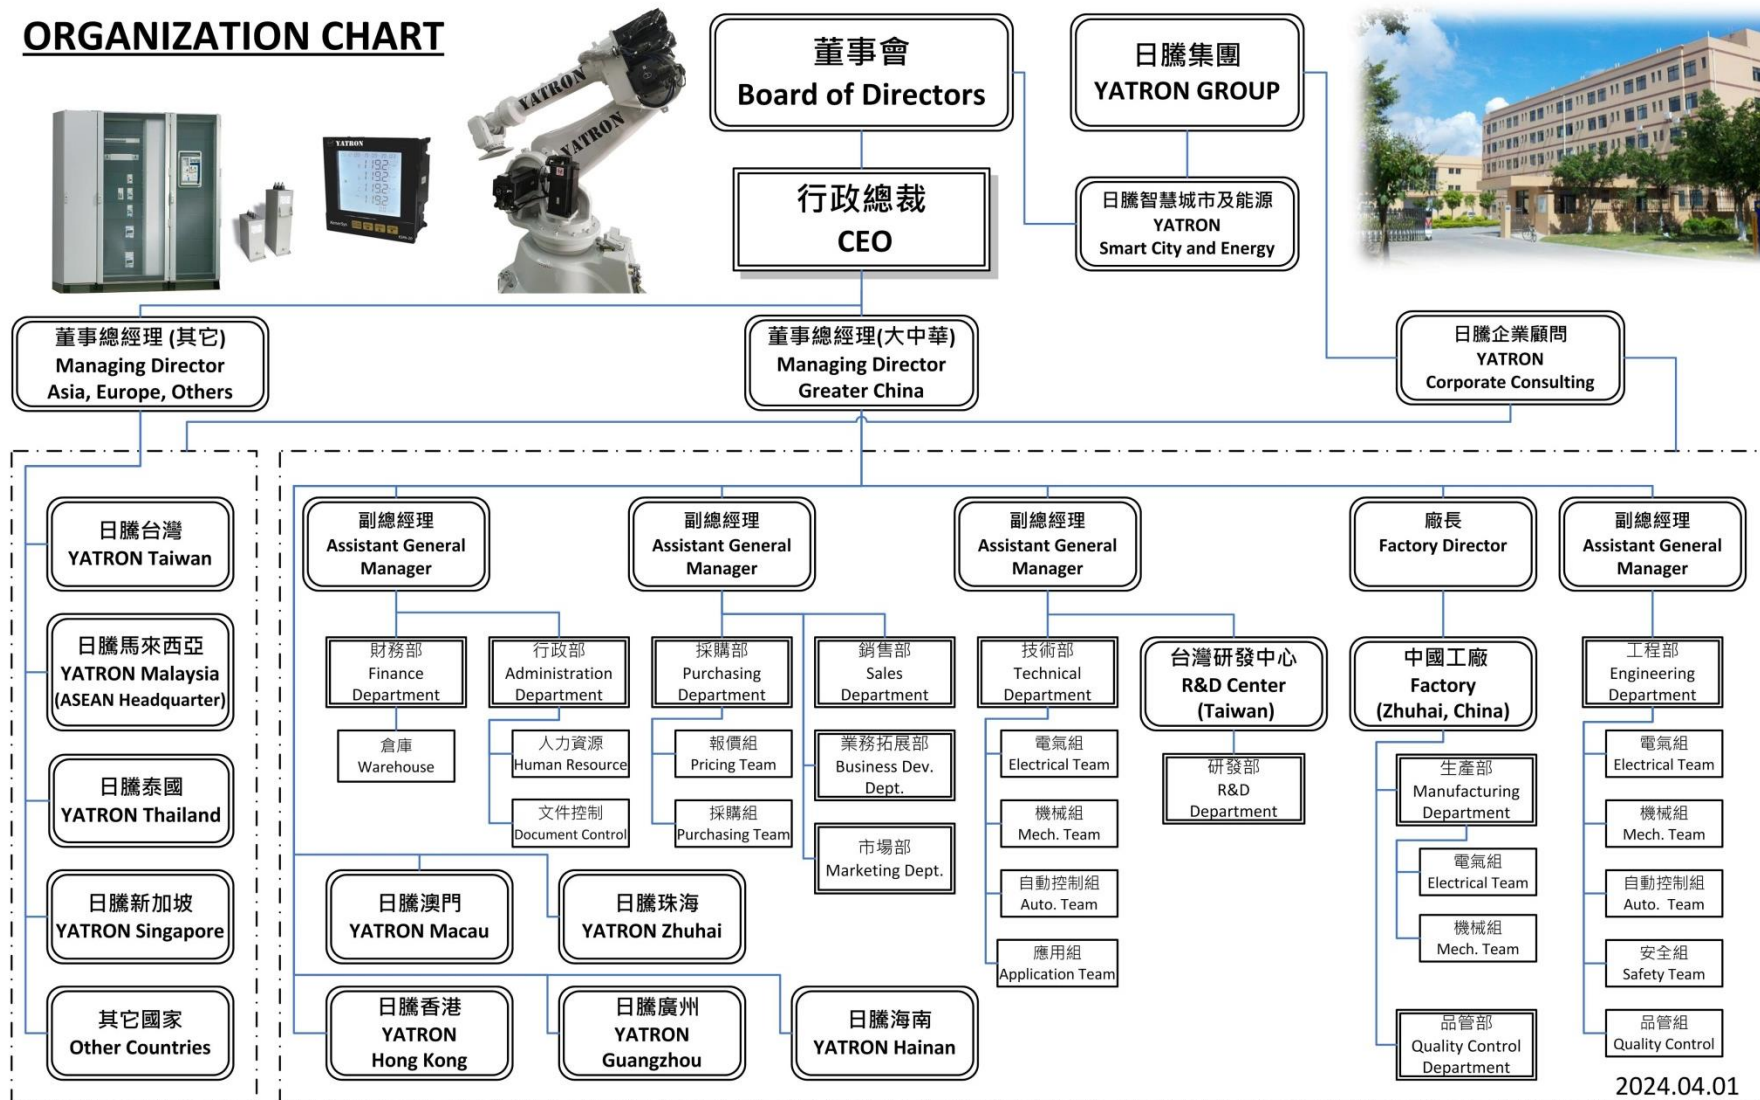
ORGANIZATION CHART

YATRON
YATRON
YATRON

董事會
Board of Directors

日騰集團
YATRON GROUP

行政總裁
CEO

日騰智慧城市及能源
YATRON
Smart City and Energy

董事總經理 (其它)
Managing Director
Asia, Europe, Others

董事總經理(大中華)
Managing Director
Greater China

日騰企業顧問
YATRON
Corporate Consulting

日騰台灣
YATRON Taiwan

日騰馬來西亞
YATRON Malaysia
(ASEAN Headquarter)

日騰泰國
YATRON Thailand

日騰新加坡
YATRON Singapore

其它國家
Other Countries

副總經理
Assistant General Manager

財務部
Finance Department

倉庫
Warehouse

行政部
Administration Department

人力資源
Human Resource

文件控制
Document Control

副總經理
Assistant General Manager

採購部
Purchasing Department

報價組
Pricing Team

採購組
Purchasing Team

銷售部
Sales Department

業務拓展部
Business Dev. Dept.

市場部
Marketing Dept.

副總經理
Assistant General Manager

技術部
Technical Department

電氣組
Electrical Team

機械組
Mech. Team

自動控制組
Auto. Team

應用組
Application Team

台灣研發中心
R&D Center
(Taiwan)

研發部
R&D Department

廠長
Factory Director

中國工廠
Factory
(Zhuhai, China)

生產部
Manufacturing Department

電氣組
Electrical Team

機械組
Mech. Team

品管部
Quality Control Department

副總經理
Assistant General Manager

工程部
Engineering Department

電氣組
Electrical Team

機械組
Mech. Team

自動控制組
Auto. Team

安全組
Safety Team

品管組
Quality Control

日騰澳門
YATRON Macau

日騰珠海
YATRON Zhuhai

日騰香港
YATRON
Hong Kong

日騰廣州
YATRON
Guangzhou

日騰海南
YATRON Hainan

2024.04.01